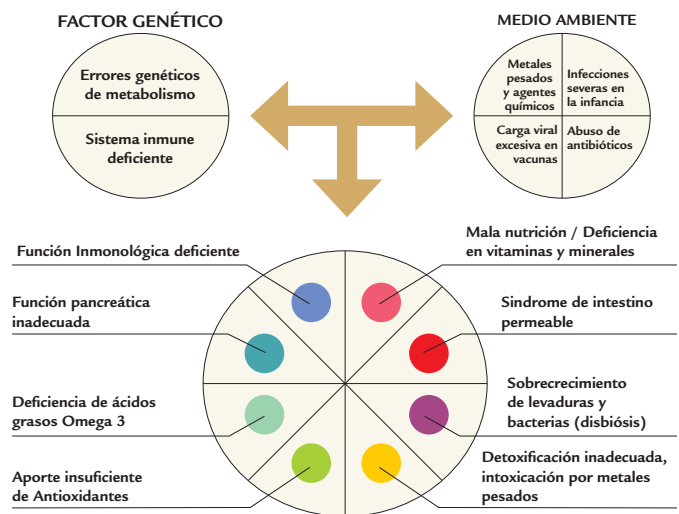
FACTOR GENÉTICO

Errores genéticos de metabolismo

Sistema inmune deficiente

MEDIO AMBIENTE

Metales pesados y agentes químicos

Infecciones severas en la infancia

Carga viral excesiva en vacunas

Abuso de antibióticos

Función Inmonológica deficiente

Función pancreática inadecuada

Deficiencia de ácidos grasos Omega 3

Aporte insuficiente de Antioxidantes

Mala nutrición / Deficiencia en vitaminas y minerales

Sindrome de intestino permeable

Sobrecrecimiento de levaduras y bacterias (disbiósis)

Detoxificación inadecuada, intoxicación por metales pesados